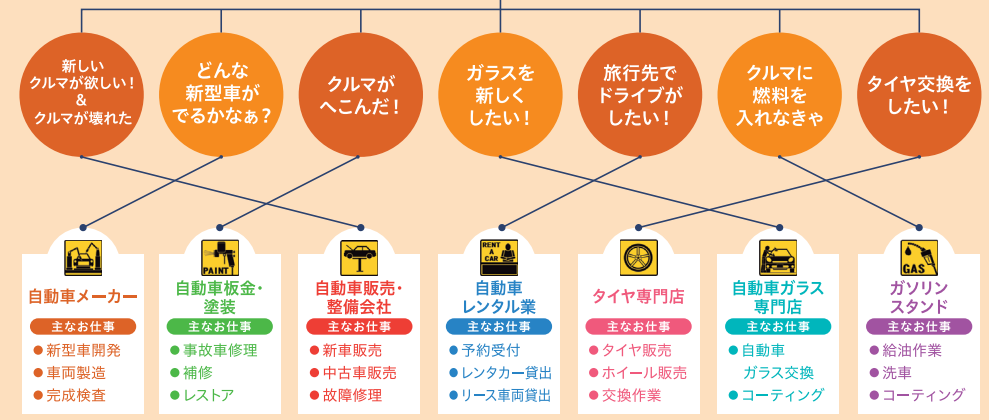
新しい
クルマが欲しい！
＆
クルマが壊れた

どんな
新型車が
でるかなぁ？

クルマが
へこんだ！

ガラスを
新しく
したい！

旅行先で
ドライブが
したい！

クルマに
燃料を
入れなきゃ

タイヤ交換を
したい！

自動車メーカー
主なお仕事
● 新型車開発
● 車両製造
● 完成検査

PAINT
自動車板金・塗装
主なお仕事
● 事故車修理
● 補修
● レストア

自動車販売・整備会社
主なお仕事
● 新車販売
● 中古車販売
● 故障修理

RENT A CAR
自動車レンタル業
主なお仕事
● 予約受付
● レンタカー貸出
● リース車両貸出

タイヤ専門店
主なお仕事
● タイヤ販売
● ホイール販売
● 交換作業

自動車ガラス専門店
主なお仕事
● 自動車ガラス交換
● コーティング

GAS
ガソリンスタンド
主なお仕事
● 給油作業
● 洗車
● コーティング